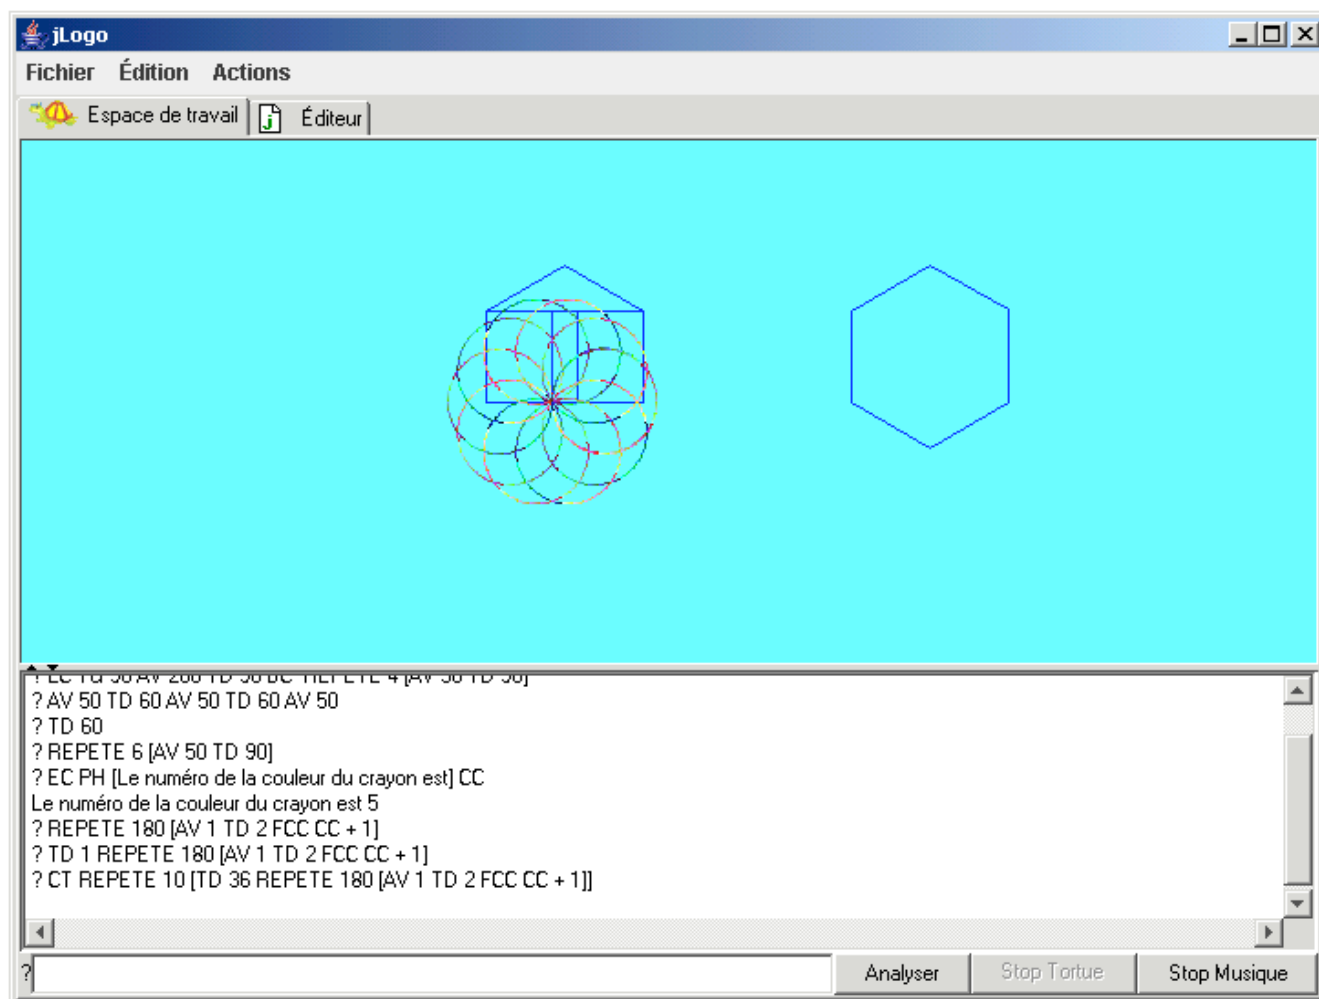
jLogo

Fichier Édition Actions

Espace de travail Éditeur

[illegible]
? AV 50 TD 60 AV 50 TD 60 AV 50
? TD 60
? REPETE 6 [AV 50 TD 90]
? EC PH [Le numéro de la couleur du crayon est] CC
Le numéro de la couleur du crayon est 5
? REPETE 180 [AV 1 TD 2 FCC CC + 1]
? TD 1 REPETE 180 [AV 1 TD 2 FCC CC + 1]
? CT REPETE 10 [TD 36 REPETE 180 [AV 1 TD 2 FCC CC + 1]]

?

Analyser Stop Tortue Stop Musique